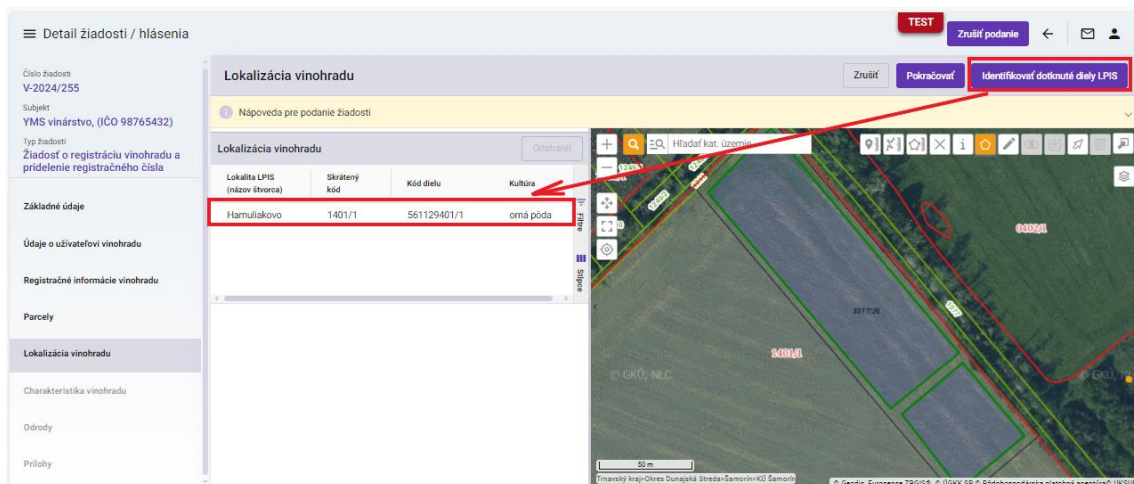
≡ Detail žiadosti / hlásenia

TEST

Zrušiť podanie

Číslo žiadosti
V-2024/255

Subjekt
YMS vinárstvo, (IČO 98765432)

Typ žiadosti
Žiadosť o registráciu vinohradu a pridelenie registračného čísla

Základné údaje

Údaje o užívateľovi vinohradu

Registračné informácie vinohradu

Parcely

Lokalizácia vinohradu

Charakteristika vinohradu

Odrody

Prílohy

Lokalizácia vinohradu

Zrušiť

Pokračovať

Identifikovať dotknuté diely LPIS

Nápoveda pre podanie žiadosti

Lokalizácia vinohradu

Odstrániť

| Lokalita LPIS (názov štvorca) | Skrátený kód | Kód dielu | Kultúra |
|---|---|---|---|
| Hamuliakovo | 1401/1 | 561129401/1 | orná pôda |

Filtre

Stĺpce

Hľadať kat. územie

0402/1

3377/26

1401/1

© GKÚ, NLC

© GKÚ, NLC

50 m

Trnavský kraj>Okres Dunajská Streda>Šamorín>KÚ Šamorín

© Geodis, Eurosense, ZBGIS®, © ÚGKK SR © Pôdohospodárska platobná agentúra© UKSIU